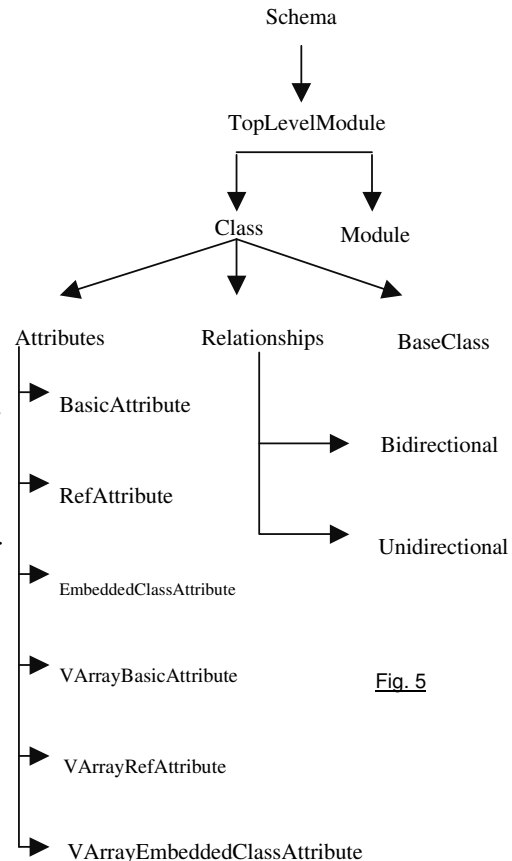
Schema

TopLevelModule

Class

Module

Attributes

Relationships

BaseClass

BasicAttribute

Bidirectional

RefAttribute

Unidirectional

EmbeddedClassAttribute

VArrayBasicAttribute

Fig. 5

VArrayRefAttribute

VArrayEmbeddedClassAttribute